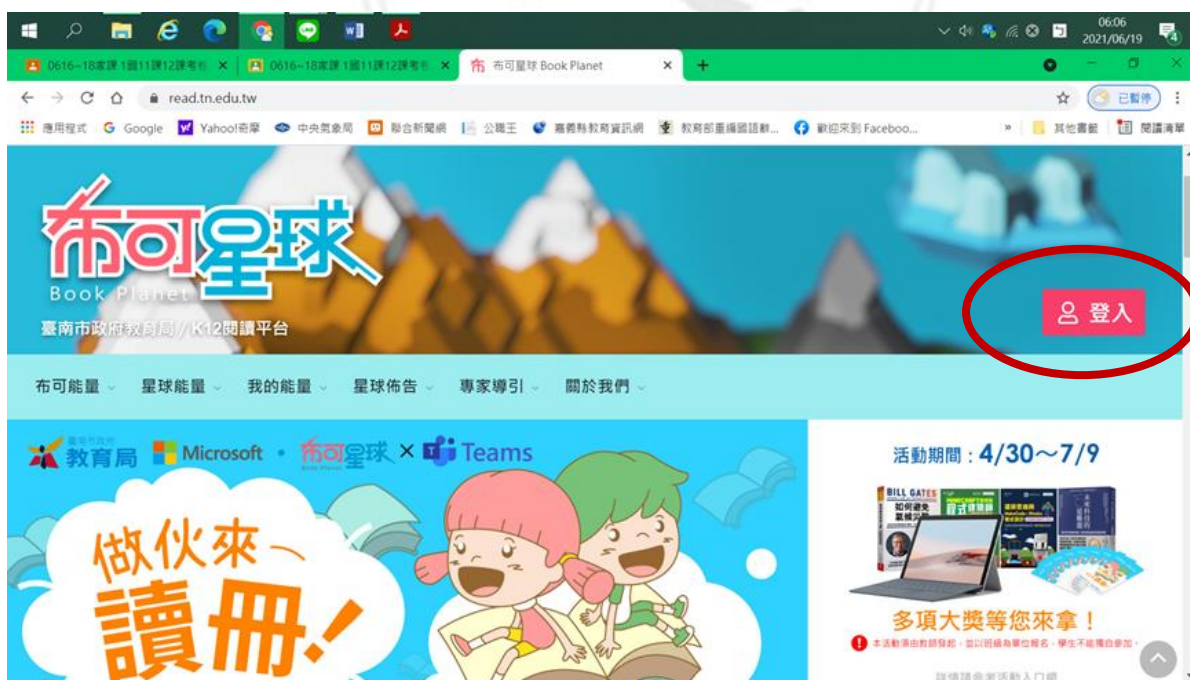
06:06
2021/06/19

0616~18家課 1國11課12課考卷 ×
0616~18家課 1國11課12課考卷 ×
布可星球 Book Planet ×
+

read.tn.edu.tw
已暫停

應用程式 Google Yahoo!奇摩 中央氣象局 聯合新聞網 公職王 嘉義縣教育資訊網 教育部重編國語辭... 歡迎來到 Faceboo... » 其他書籤 閱讀清單

布可星球
Book Planet
臺南市政府教育局 / K12閱讀平台

登入

布可能量 星球能量 我的能量 星球佈告 專家導引 關於我們

臺南市政府 教育局 Microsoft • 布可星球 Book Planet × Teams

做伙來~
讀冊!

活動期間：4/30～7/9

BILL GATES
如何避免氣候災難

多項大獎等您來拿！
本活動須由教師發起，並以班級為單位報名，學生不能獨自參加。
詳情請參考活動入口網